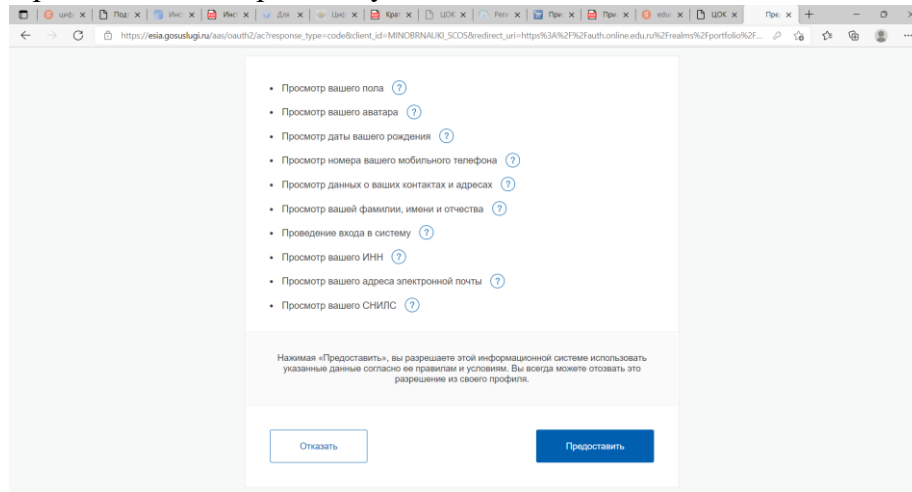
https://esia.gosuslugi.ru/aas/oauth2/ac?response_type=code&client_id=MINOBRNAUKI_SCOS&redirect_uri=https%3A%2F%2Fauth.online.edu.ru%2Frealms%2Fportfolio%2F...

- Просмотр вашего пола ?
- Просмотр вашего аватара ?
- Просмотр даты вашего рождения ?
- Просмотр номера вашего мобильного телефона ?
- Просмотр данных о ваших контактах и адресах ?
- Просмотр вашей фамилии, имени и отчества ?
- Проведение входа в систему ?
- Просмотр вашего ИНН ?
- Просмотр вашего адреса электронной почты ?
- Просмотр вашего СНИЛС ?

Нажимая «Предоставить», вы разрешаете этой информационной системе использовать указанные данные согласно ее правилам и условиям. Вы всегда можете отозвать это разрешение из своего профиля.

Отказать

Предоставить